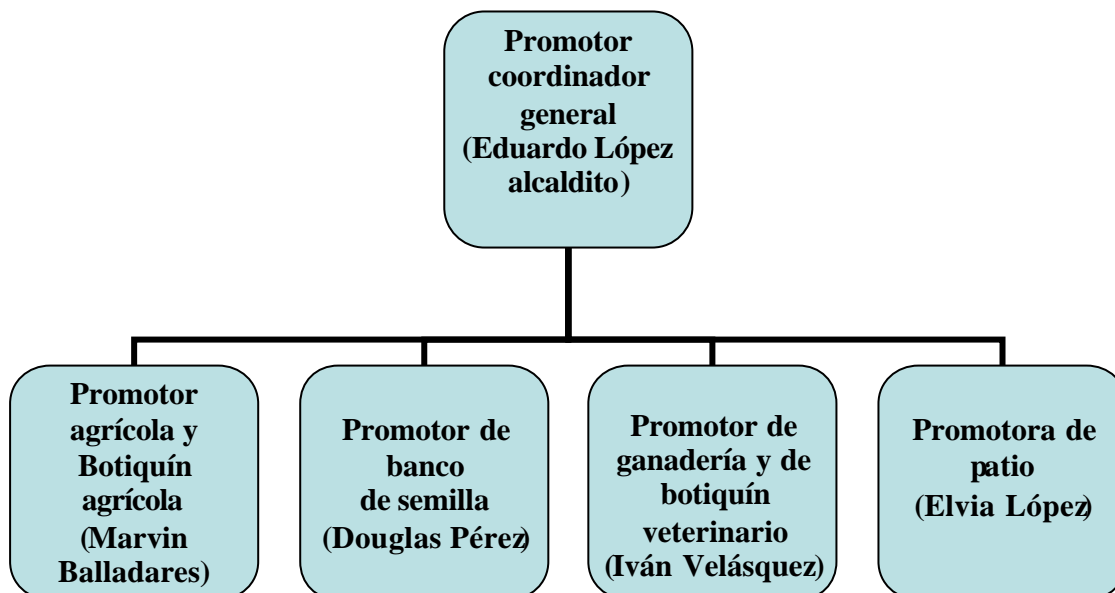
Promotor coordinador general (Eduardo López alcaldito)

Promotor agrícola y Botiquín agrícola (Marvin Balladares)

Promotor de banco de semilla (Douglas Pérez)

Promotor de ganadería y de botiquín veterinario (Iván Velásquez)

Promotora de patio (Elvia López)